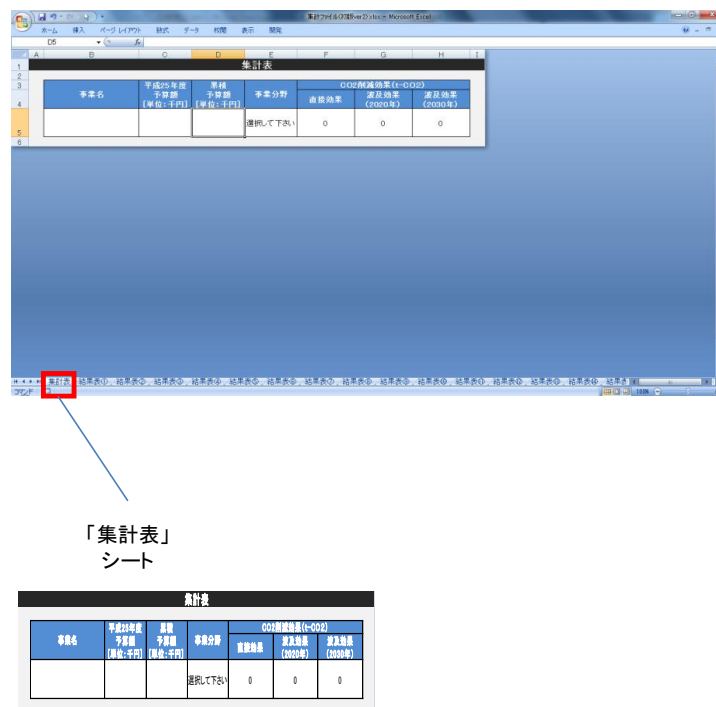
集計ファイル(X7(Ver2).xlsx - Microsoft Excel

ホーム 挿入 ページレイアウト 数式 データ 校閲 表示 開発

D5

A B C D E F G H I

集計表

| 事業名 | 平成25年度 予算額 [単位:千円] | 累積 予算額 [単位:千円] | 事業分野 | CO2削減効果(t-CO2) 直接効果 | 波及効果 (2020年) | 波及効果 (2030年) |
|---|---|---|---|---|---|---|
| | | | 選択して下さい | 0 | 0 | 0 |

集計表 結果表① 結果表② 結果表③ 結果表④ 結果表⑤ 結果表⑥ 結果表⑦ 結果表⑧ 結果表⑨ 結果表⑩ 結果表⑪ 結果表⑫ 結果表⑬ 結果表

コマンド 100%

「集計表」
シート

集計表

| 事業名 | 平成25年度 予算額 [単位:千円] | 累積 予算額 [単位:千円] | 事業分野 | CO2削減効果(t-CO2) 直接効果 | 波及効果 (2020年) | 波及効果 (2030年) |
|---|---|---|---|---|---|---|
| | | | 選択して下さい | 0 | 0 | 0 |